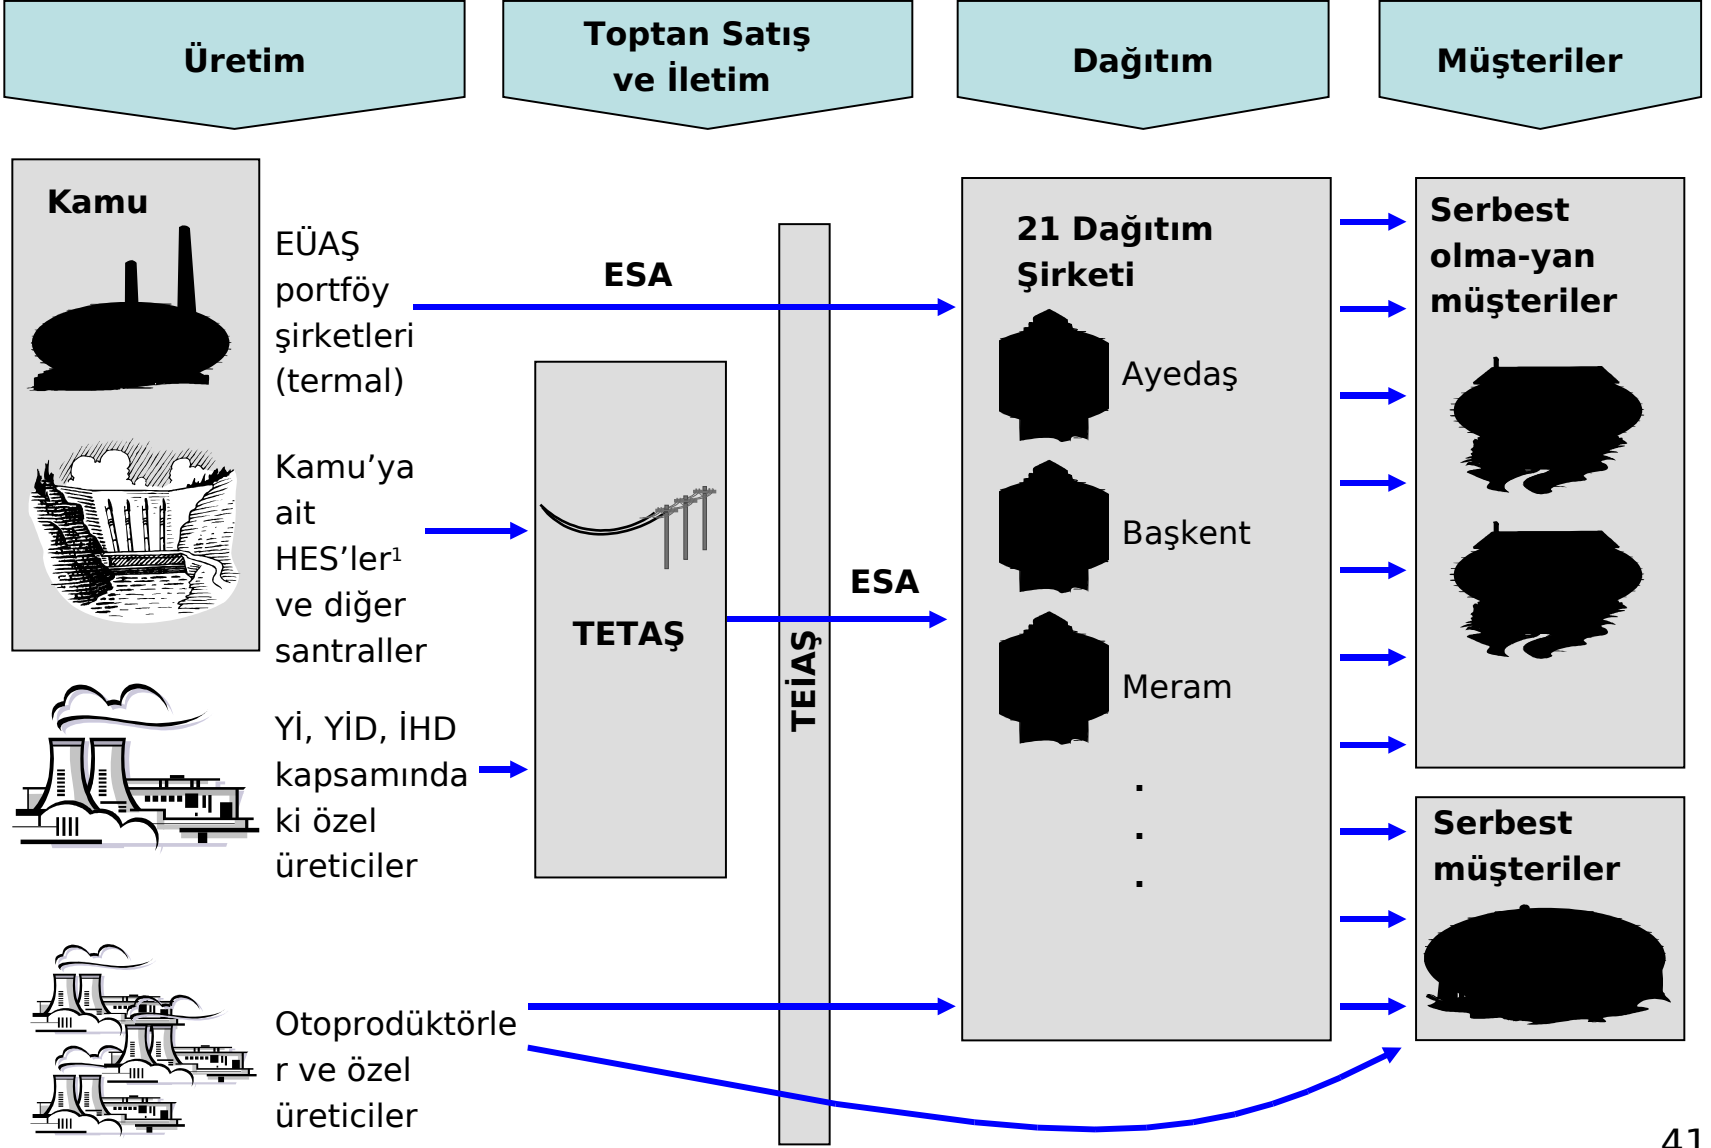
Üretim

Toptan Satış ve İletim

Dağıtım

Müşteriler

Kamu

EÜAŞ portföy şirketleri (termal)

ESA

Kamu'ya ait HES'ler¹ ve diğer santraller

TETAŞ

ESA

TEİAŞ

Yİ, YİD, İHD kapsamında ki özel üreticiler

Otoprodüktörler ve özel üreticiler

21 Dağıtım Şirketi

Ayedaş

Başkent

Meram

.
.
.

Serbest olma-yan müşteriler

Serbest müşteriler

41